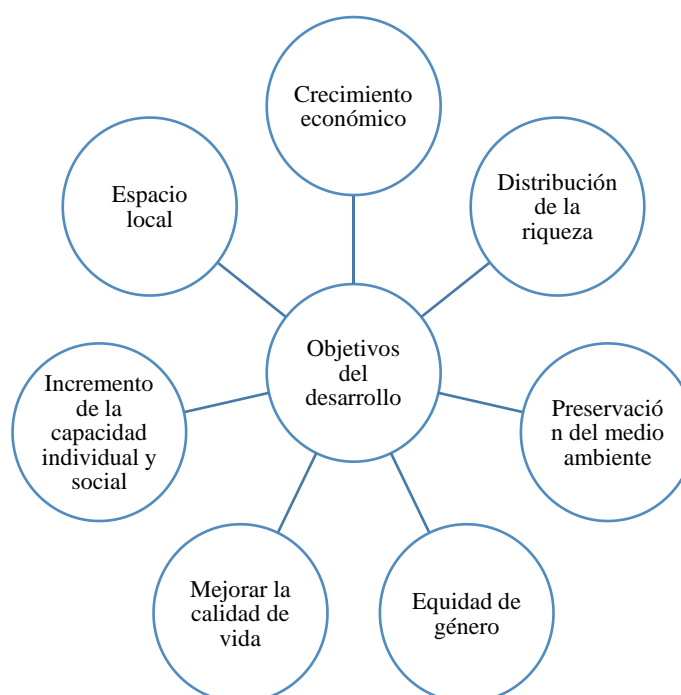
Crecimiento económico

Distribución de la riqueza

Preservación del medio ambiente

Equidad de género

Mejorar la calidad de vida

Incremento de la capacidad individual y social

Espacio local

Objetivos del desarrollo